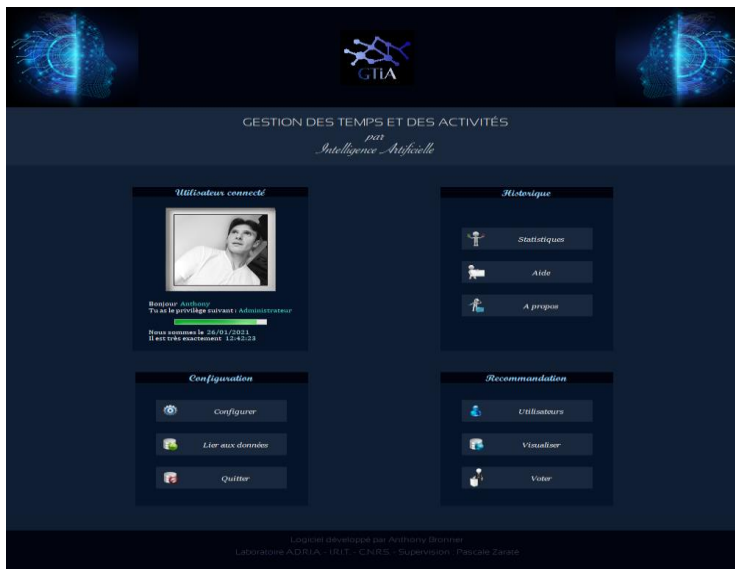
GTIA

GESTION DES TEMPS ET DES ACTIVITÉS
par
Intelligence Artificielle

Utilisateur connecté

Bonjour Anthony
Tu as le privilège suivant : Administrateur

Nous sommes le 26/01/2021
Il est très exactement 12:42:23

Historique

Statistiques

Aide

A propos

Configuration

Configurer

Lier aux données

Quitter

Recommandation

Utilisateurs

Visualiser

Voter

Logiciel développé par Anthony Bronner
Laboratoire A.D.R.I.A. - I.R.I.T. - C.N.R.S. - Supervision : Pascale Zaraté